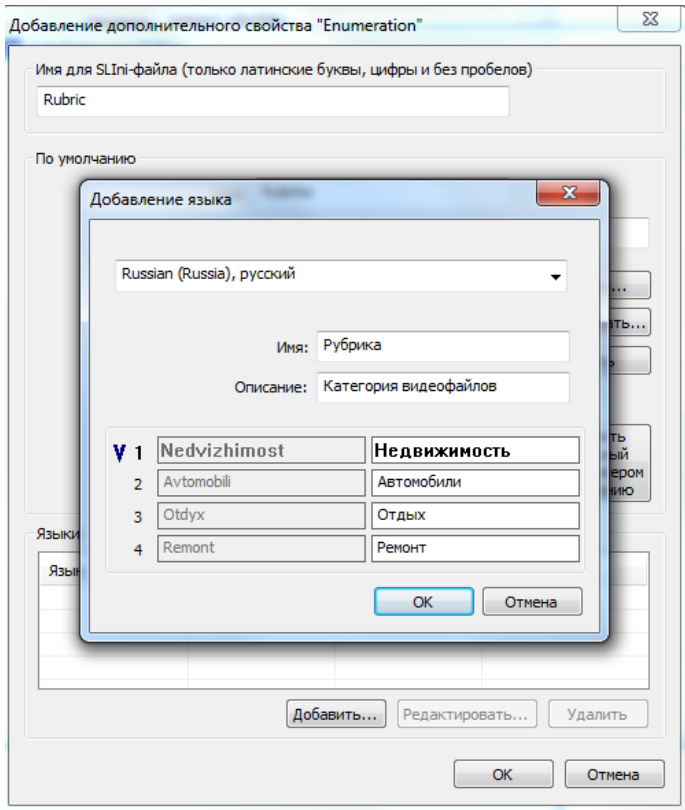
Добавление дополнительного свойства "Enumeration"

Имя для SLIni-файла (только латинские буквы, цифры и без пробелов)

Rubric

По умолчанию

Добавление языка

Russian (Russia), русский

Имя: Рубрика

Описание: Категория видеофайлов

| | | |
|---|---|---|
| V 1 | Nedvizhimost | Недвижимость |
| 2 | Avtomobili | Автомобили |
| 3 | Otdyx | Отдых |
| 4 | Remont | Ремонт |

OK Отмена

Языки

Язык

Добавить... Редактировать... Удалить

OK Отмена